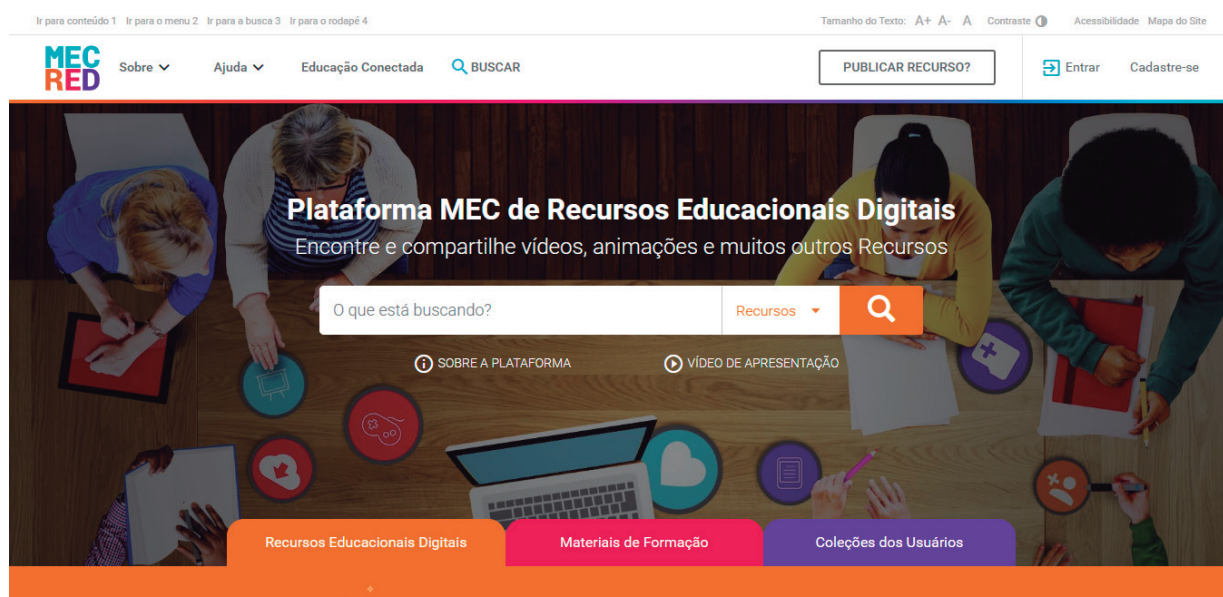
Ir para conteúdo 1 Ir para o menu 2 Ir para a busca 3 Ir para o rodapé 4

Tamanho do Texto: A+ A- A Contraste Acessibilidade Mapa do Site

MEC RED

Sobre

Ajuda

Educação Conectada

BUSCAR

PUBLICAR RECURSO?

Entrar

Cadastre-se

Plataforma MEC de Recursos Educacionais Digitais

Encontre e compartilhe vídeos, animações e muitos outros Recursos

O que está buscando?

Recursos

SOBRE A PLATAFORMA

VÍDEO DE APRESENTAÇÃO

Recursos Educacionais Digitais

Materiais de Formação

Coleções dos Usuários